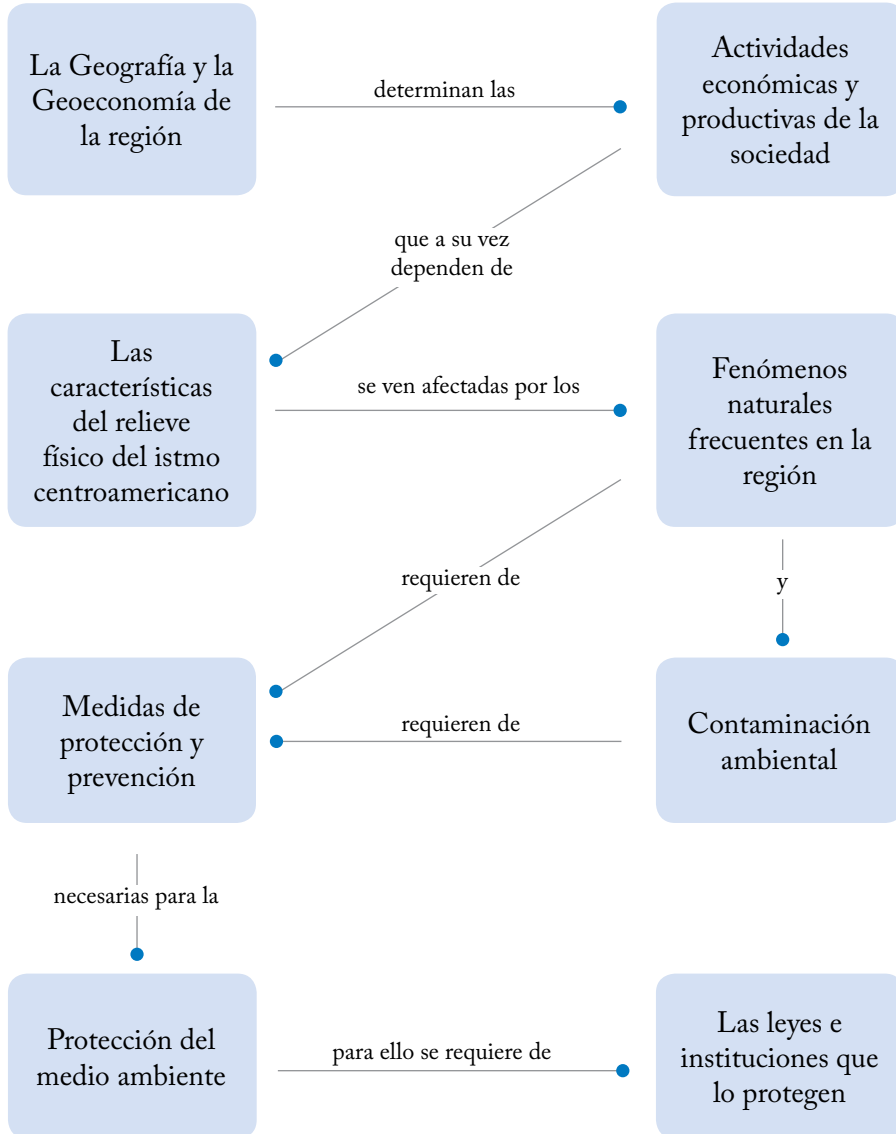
La Geografía y la Geoeconomía de la región

determinan las

Actividades económicas y productivas de la sociedad

que a su vez dependen de

Las características del relieve físico del istmo centroamericano

se ven afectadas por los

Fenómenos naturales frecuentes en la región

requieren de

y

Medidas de protección y prevención

requieren de

Contaminación ambiental

necesarias para la

Protección del medio ambiente

para ello se requiere de

Las leyes e instituciones que lo protegen